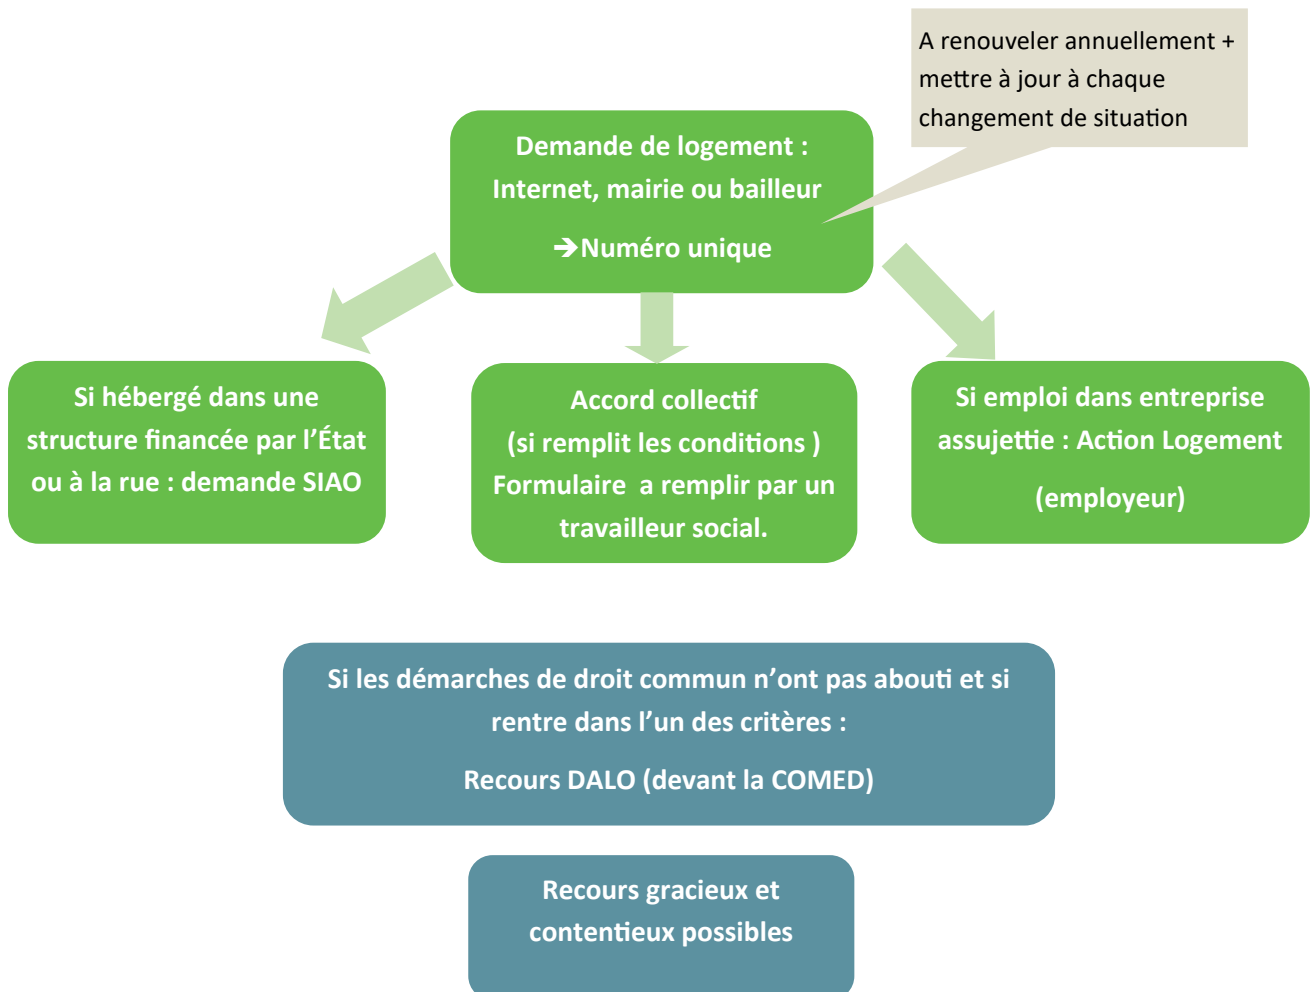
A renouveler annuellement + mettre à jour à chaque changement de situation

Demande de logement : Internet, mairie ou bailleur

➔Numéro unique

Si hébergé dans une structure financée par l'État ou à la rue : demande SIAO

Accord collectif (si remplit les conditions ) Formulaire a remplir par un travailleur social.

Si emploi dans entreprise assujettie : Action Logement

(employeur)

Si les démarches de droit commun n'ont pas abouti et si rentre dans l'un des critères :

Recours DALO (devant la COMED)

Recours gracieux et contentieux possibles